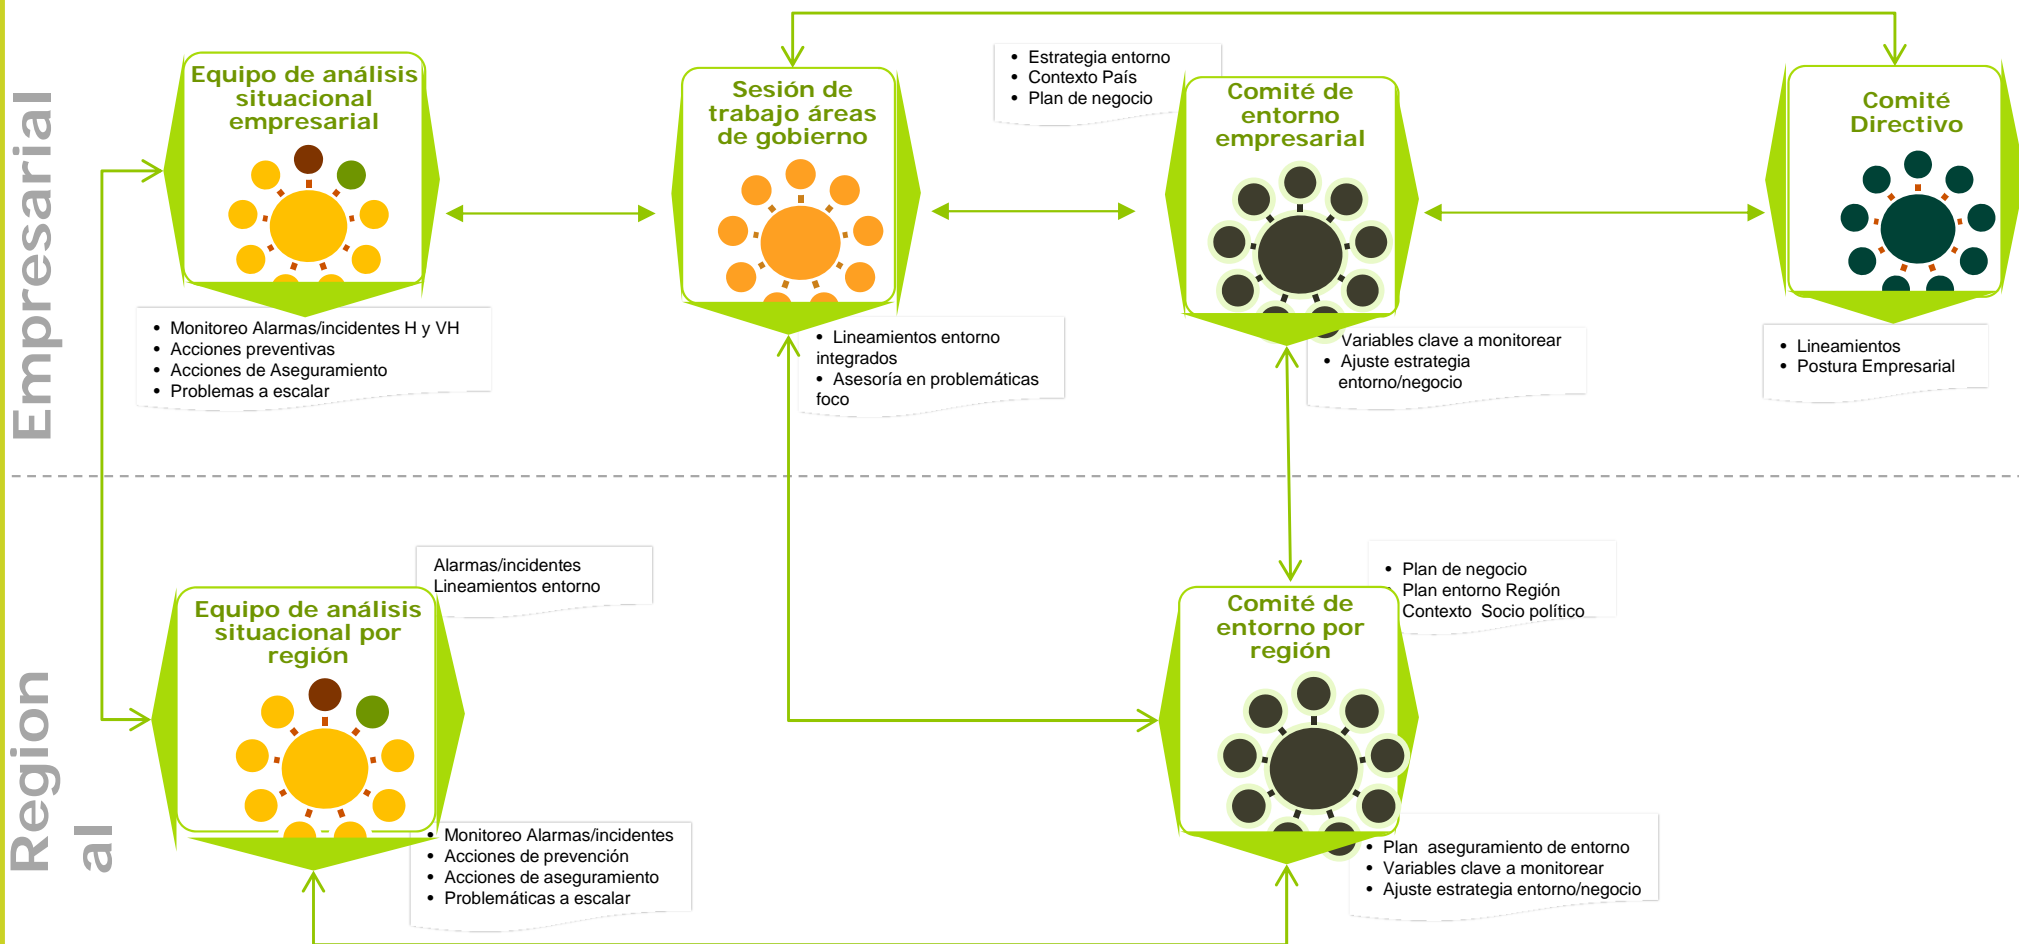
Empresarial

Equipo de análisis situacional empresarial

• Monitoreo Alarmas/incidentes H y VH
• Acciones preventivas
• Acciones de Aseguramiento
• Problemas a escalar

Sesión de trabajo áreas de gobierno

• Lineamientos entorno integrados
• Asesoría en problemáticas foco

• Estrategia entorno
• Contexto País
• Plan de negocio

Comité de entorno empresarial

• Variables clave a monitorear
• Ajuste estrategia entorno/negocio

Comité Directivo

• Lineamientos
• Postura Empresarial

Region al

Alarmas/incidentes
Lineamientos entorno

Equipo de análisis situacional por región

• Monitoreo Alarmas/incidentes
• Acciones de prevención
• Acciones de aseguramiento
• Problemáticas a escalar

• Plan de negocio
• Plan entorno Región
• Contexto Socio político

Comité de entorno por región

• Plan aseguramiento de entorno
• Variables clave a monitorear
• Ajuste estrategia entorno/negocio